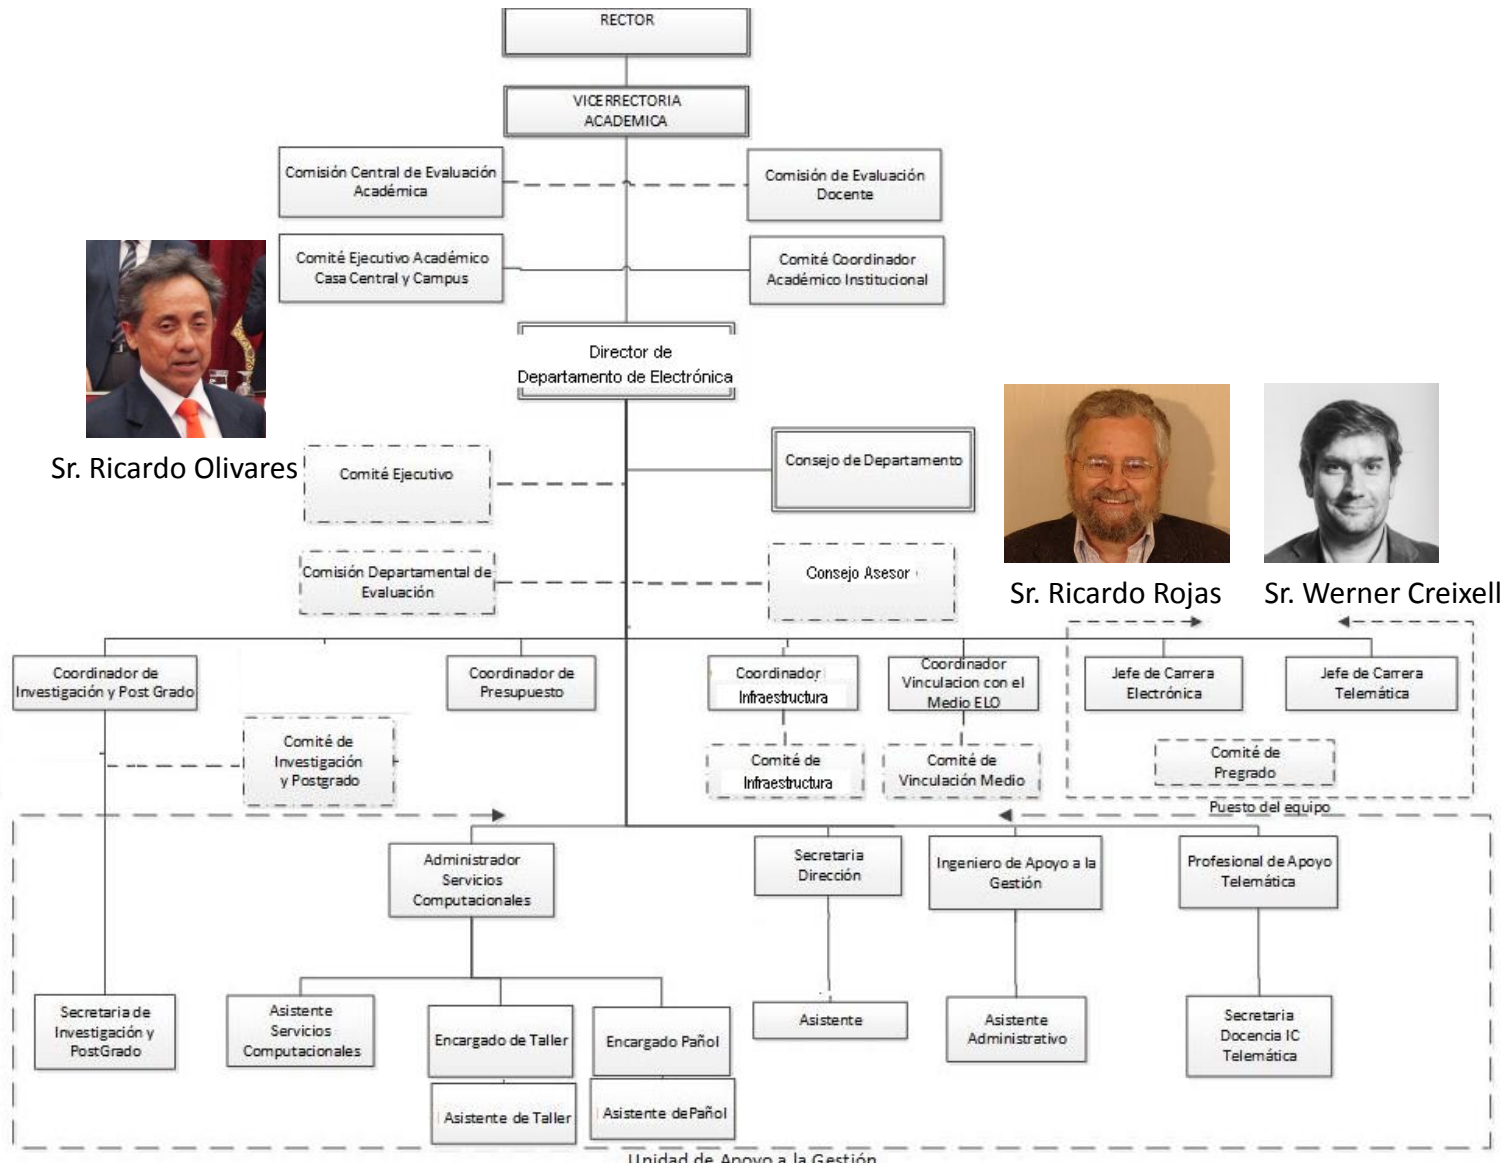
RECTOR

VICERRECTORIA ACADEMICA

Comisión Central de Evaluación Académica

Comisión de Evaluación Docente

Comité Ejecutivo Académico Casa Central y Campus

Comité Coordinador Académico Institucional

Director de Departamento de Electrónica

Sr. Ricardo Olivares

Comité Ejecutivo

Consejo de Departamento

Sr. Ricardo Rojas

Sr. Werner Creixell

Comisión Departamental de Evaluación

Consejo Asesor

Coordinador de Investigación y Post Grado

Coordinador de Presupuesto

Coordinador Infraestructura

Coordinador Vinculacion con el Medio ELO

Jefe de Carrera Electrónica

Jefe de Carrera Telemática

Comité de Investigación y Postgrado

Comité de Infraestructura

Comité de Vinculación Medio

Comité de Pregrado

Puesto del equipo

Administrador Servicios Computacionales

Secretaria Dirección

Ingeniero de Apoyo a la Gestión

Profesional de Apoyo Telemática

Secretaria de Investigación y PostGrado

Asistente Servicios Computacionales

Encargado de Taller

Encargado Pañol

Asistente

Asistente Administrativo

Secretaria Docencia IC Telemática

Asistente de Taller

Asistente dePañol

Unidad de Apoyo a la Gestión